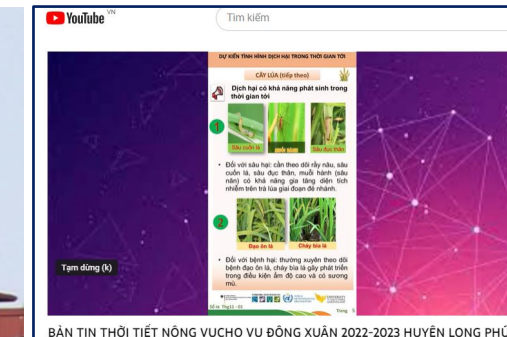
YouTube VN

Tìm kiếm

DỰ KIẾN TÌNH HÌNH DỊCH HẠI TRONG THỜI GIAN TỚI

CÂY LÚA (tiếp theo)

Dịch hại có khả năng phát sinh trong thời gian tới

1

Sâu cuốn lá

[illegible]

Sâu đục thân

• Đối với sâu hại: cần theo dõi rầy nâu, sâu cuốn lá, sâu đục thân, muỗi hành (sâu năn) có khả năng gia tăng diện tích nhiễm trên trà lúa giai đoạn đẻ nhánh.

2

Đạo ôn lá

Cháy bìa lá

• Đối với bệnh hại: thường xuyên theo dõi bệnh đạo ôn lá, cháy bìa lá gây phát triển trong điều kiện ẩm độ cao và có sương mù.

Tạm dừng (k)

BẢN TIN THỜI TIẾT NÔNG VUCHO VỤ ĐÔNG XUÂN 2022-2023 HUYỆN LONG PHÚ